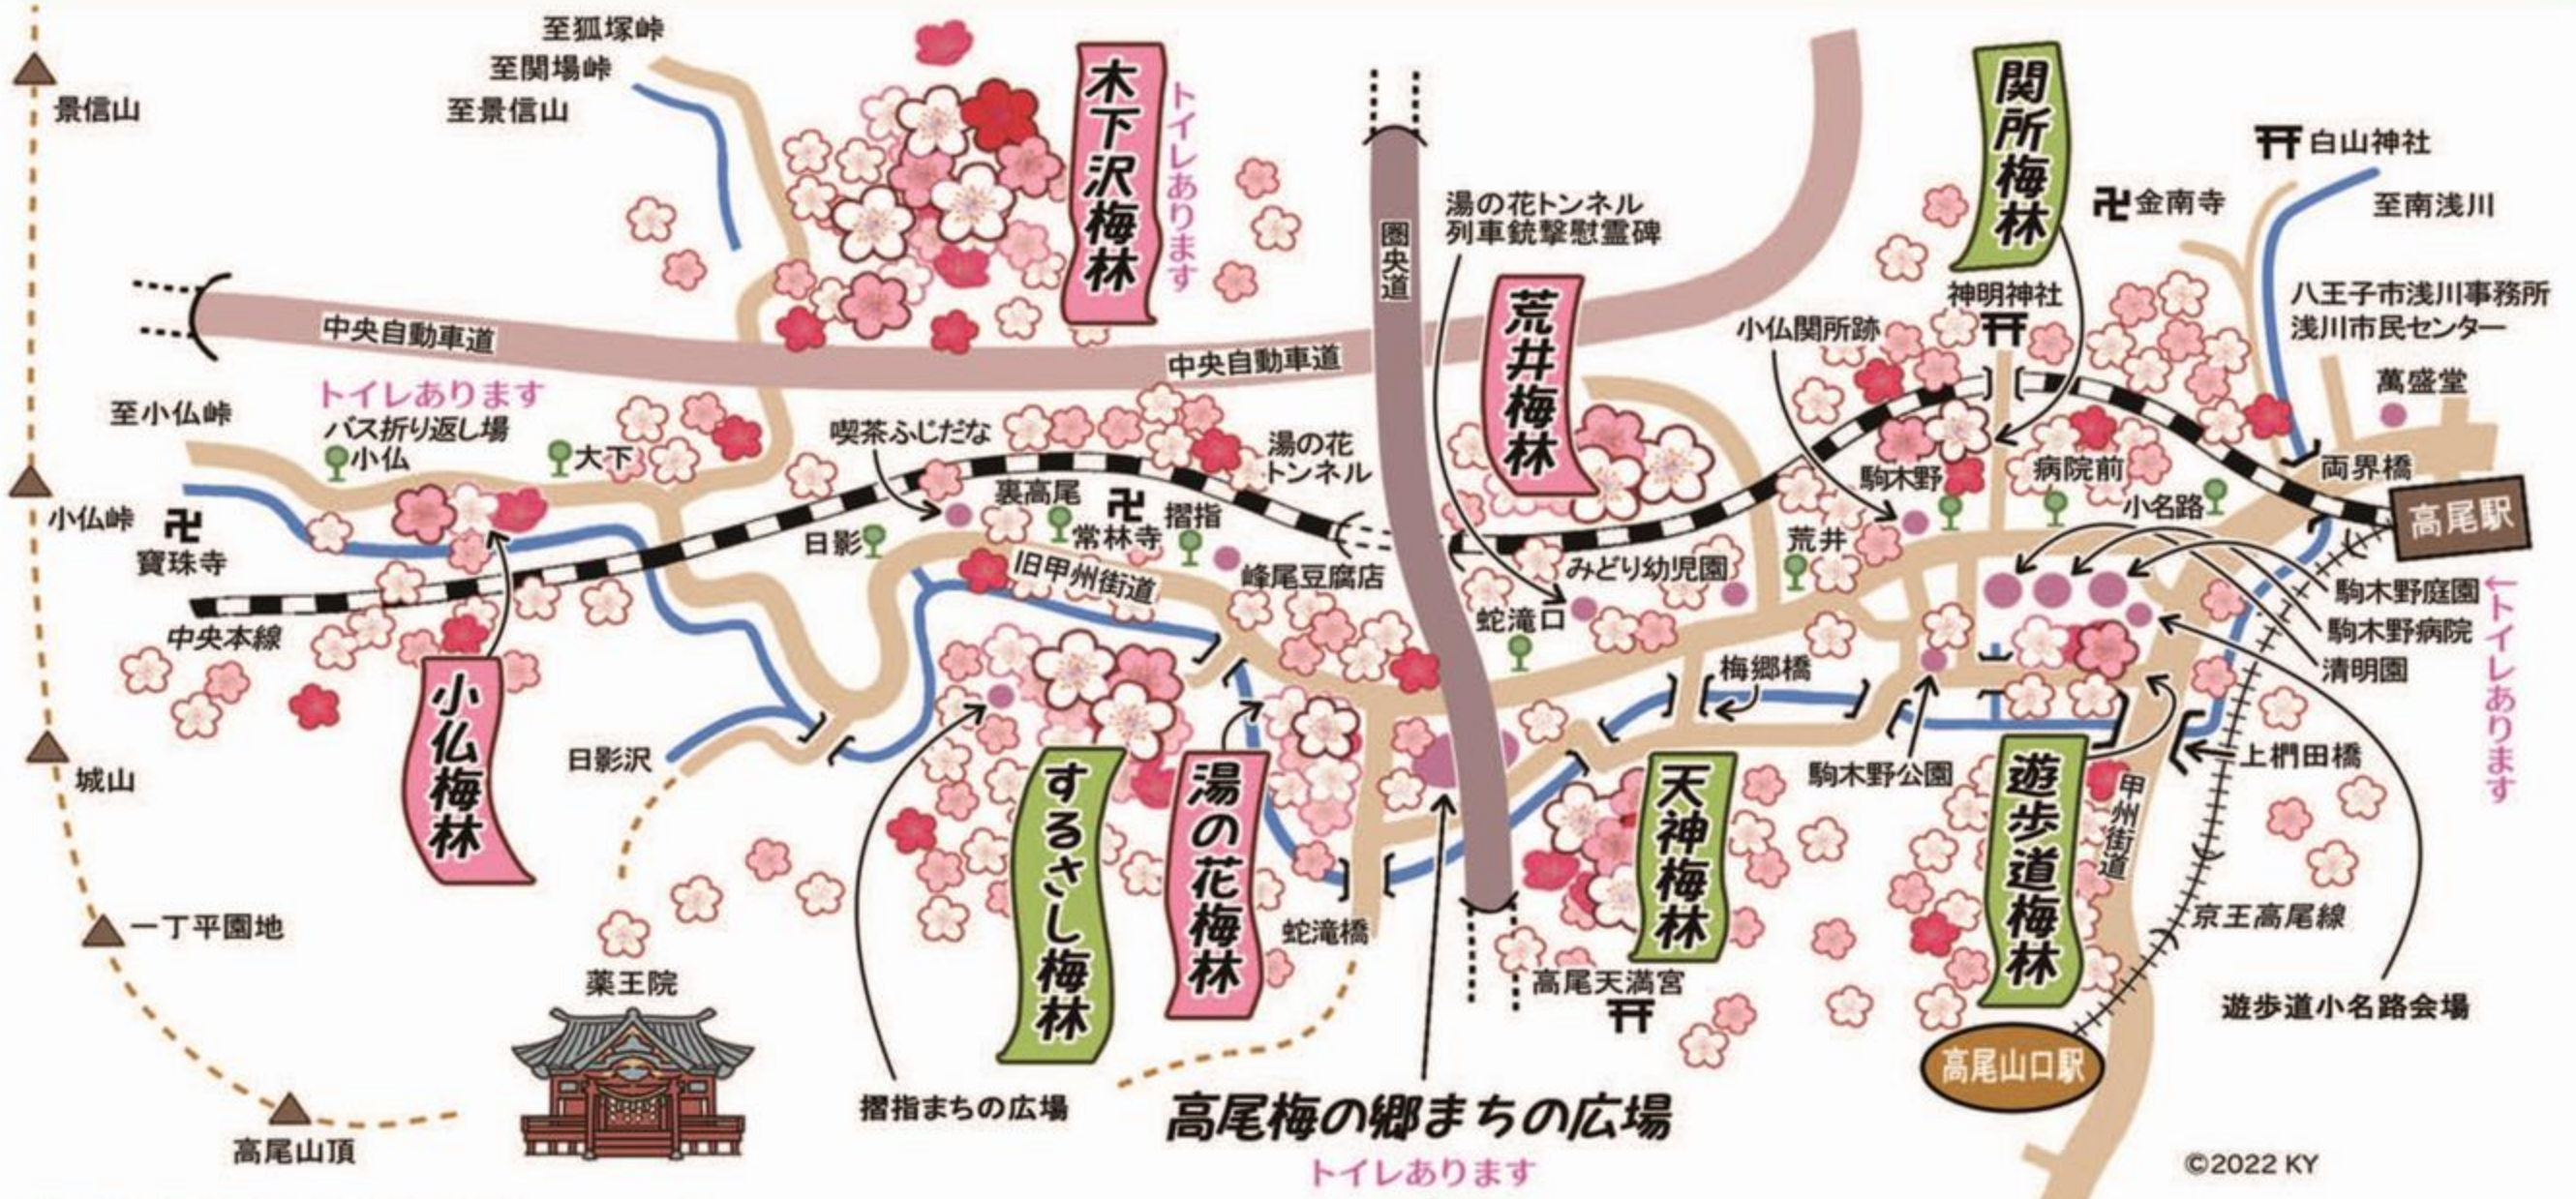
至狐塚峠
至関場峠
至景信山
景信山
木下沢梅林
トイレあります
関所梅林
白山神社
金南寺
至南浅川
湯の花トンネル
列車銃撃慰霊碑
圏央道
荒井梅林
神明神社
八王子市浅川事務所
浅川市民センター
中央自動車道
中央自動車道
小仏関所跡
萬盛堂
トイレあります
至小仏峠
バス折り返し場
小仏
大下
喫茶ふじだな
湯の花
トンネル
駒木野
病院前
両界橋
小名路
高尾駅
小仏峠
寶珠寺
裏高尾
常林寺
摺指
日影
荒井
みどり幼児園
旧甲州街道
峰尾豆腐店
駒木野庭園
←トイレあります
中央本線
蛇滝口
駒木野病院
清明園
梅郷橋
小仏梅林
日影沢
駒木野公園
上椚田橋
城山
するさし梅林
湯の花梅林
天神梅林
遊歩道梅林
甲州街道
一丁平園地
蛇滝橋
京王高尾線
薬王院
高尾天満宮
遊歩道小名路会場
高尾山口駅
摺指まちの広場
高尾梅の郷まちの広場
高尾山頂
トイレあります
©2022 KY